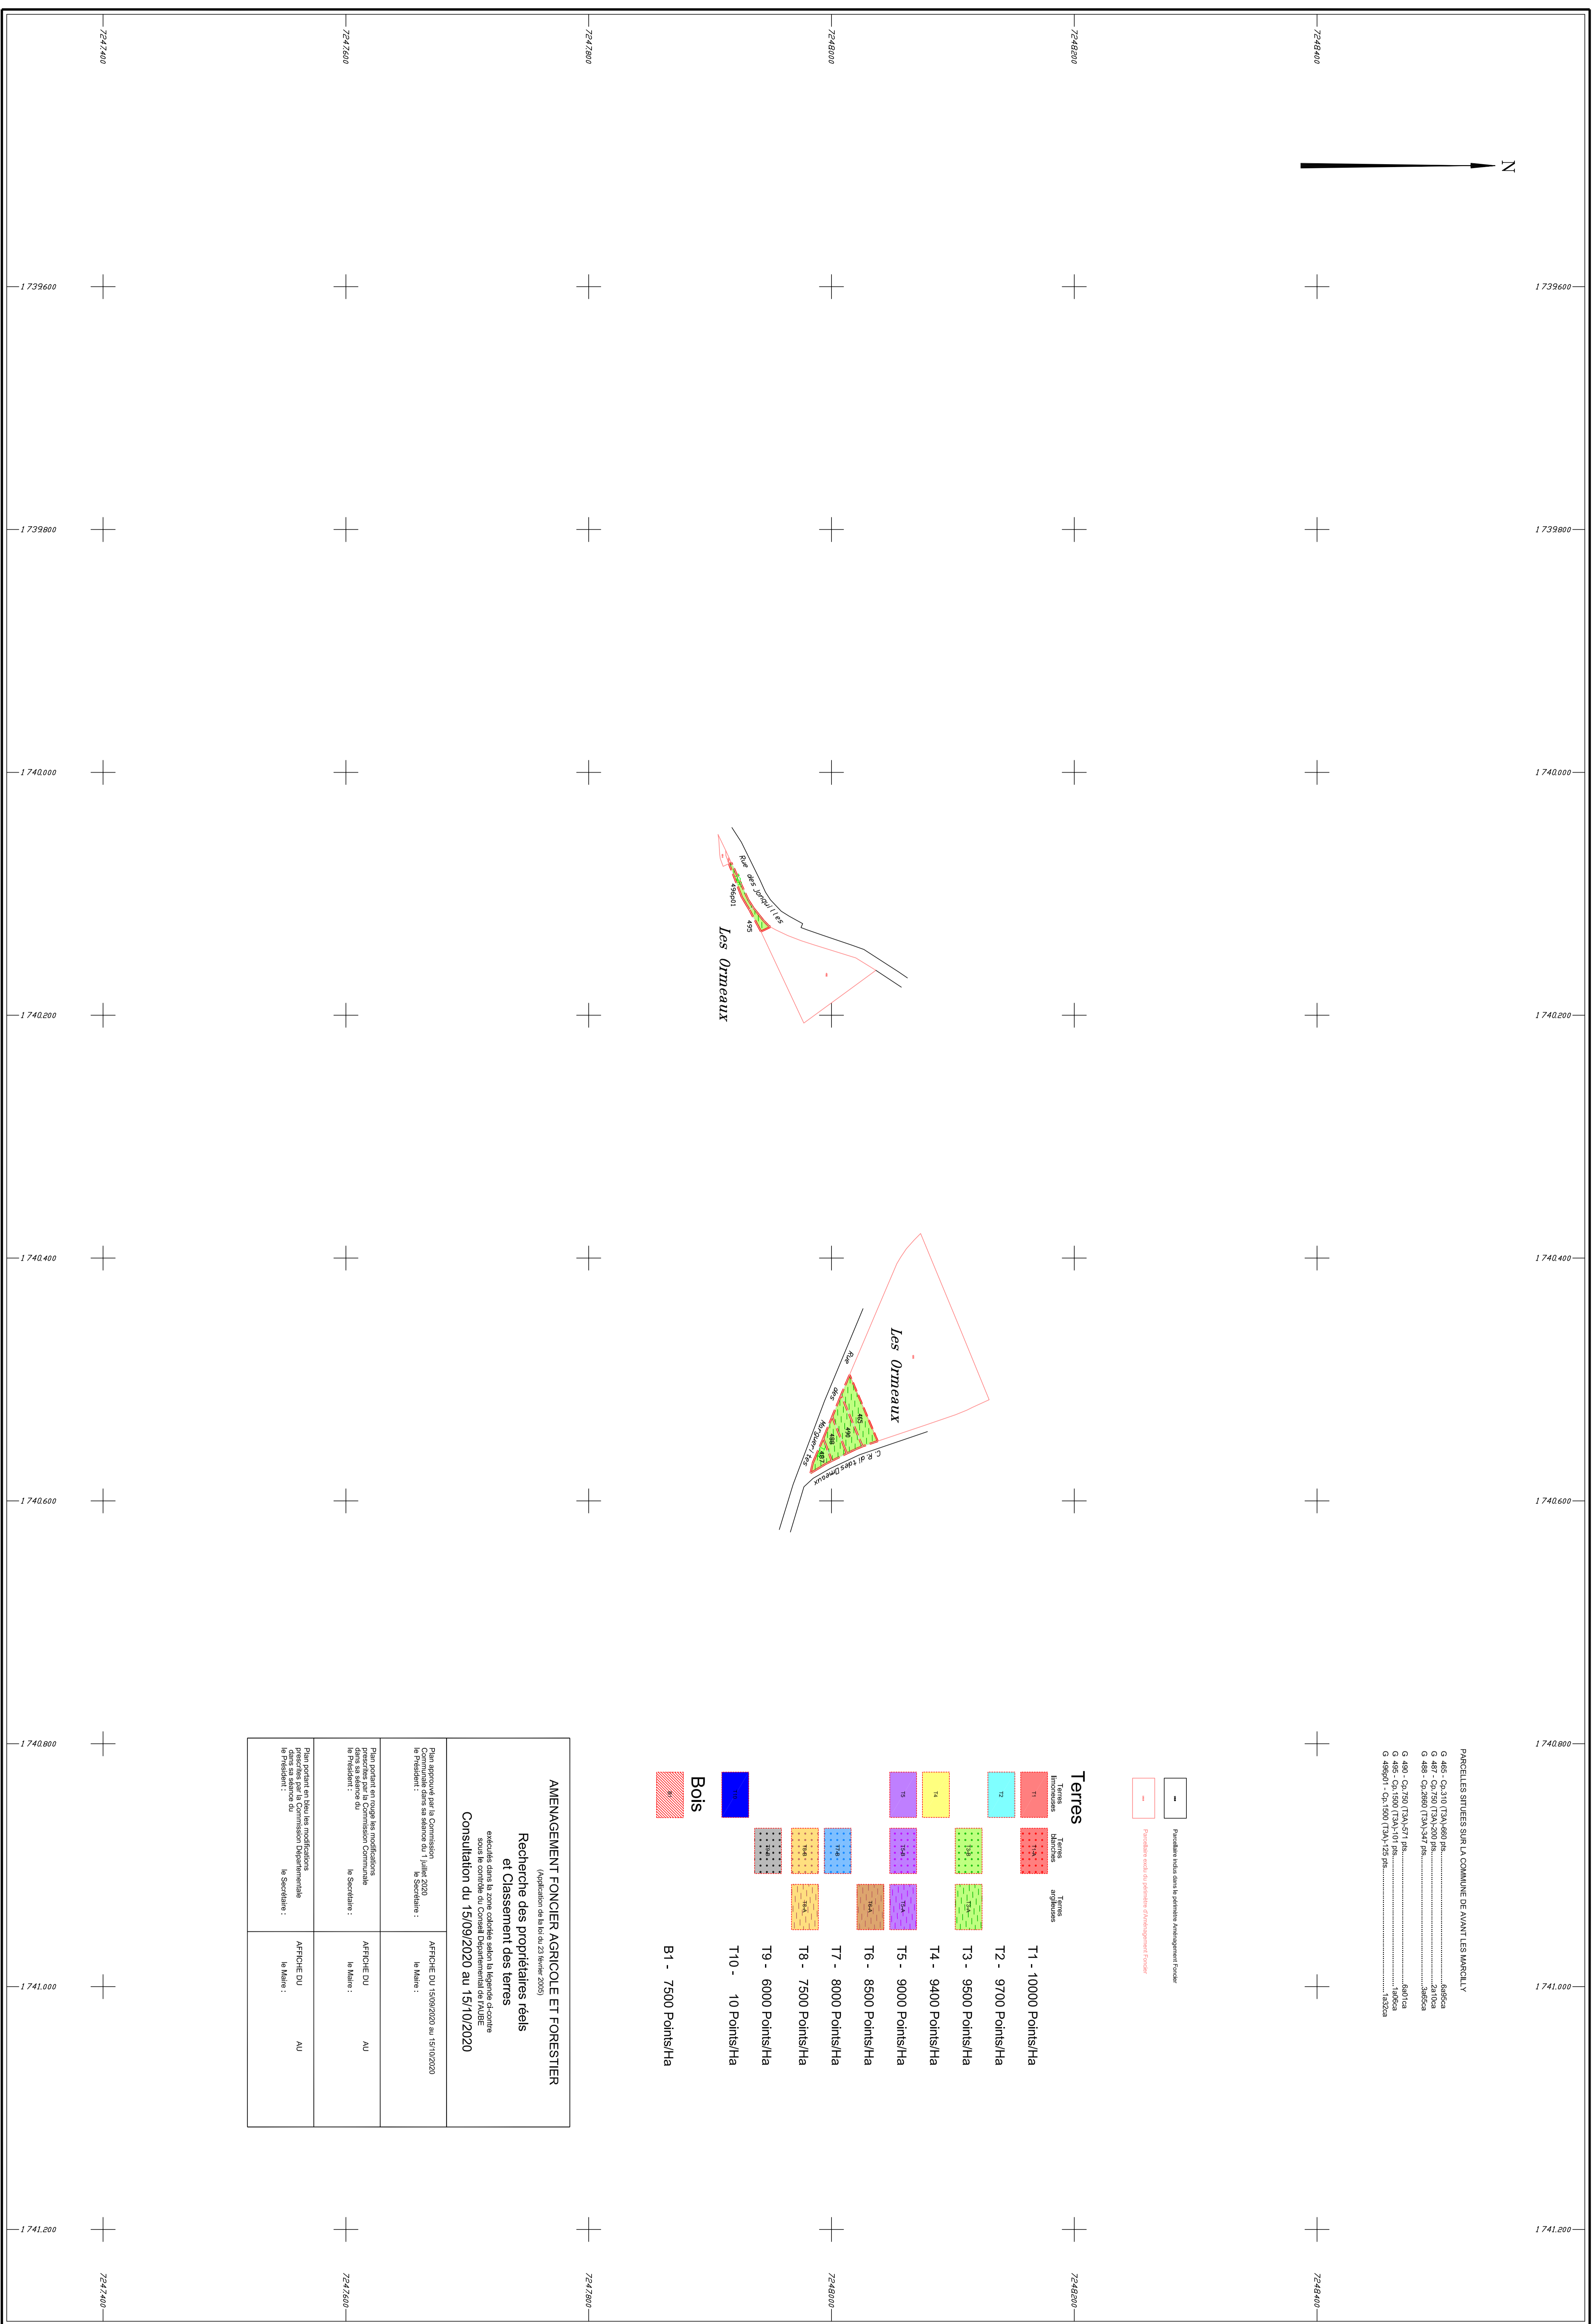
7247400 7247600 7247800 7248000 7248200 7248400

N

1 739.600
1 739.800
1 740.000
1 740.200
1 740.400
1 740.600
1 740.800
1 741.000
1 741.200

Rue des Jonquilles
495p01
495
Les Ormeaux

Les Ormeaux
Rue des Marguerites
485
490
488
487
C.R. dit des Ormeaux

PARCELLES SITUEES SUR LA COMMUNE DE AVANT LES MARCILLY
G 485 - Cp.310 (T3A)-660 pts......................................6a95ca
G 487 - Cp.750 (T3A)-200 pts......................................2a10ca
G 488 - Cp.2660 (T3A)-347 pts.....................................3a65ca
G 490 - Cp.750 (T3A)-571 pts......................................6a01ca
G 495 - Cp.1500 (T3A)-101 pts.....................................1a06ca
G 495p01 - Cp.1500 (T3A)-125 pts..................................1a32ca

Parcellaire inclus dans le périmètre Aménagement Foncier
Parcellaire exclu du périmètre d'Aménagement Foncier

Terres
Terres limoneuses
Terres blanches
Terres argileuses

T1 - 10000 Points/Ha
T2 - 9700 Points/Ha
T3 - 9500 Points/Ha
T4 - 9400 Points/Ha
T5 - 9000 Points/Ha
T6 - 8500 Points/Ha
T7 - 8000 Points/Ha
T8 - 7500 Points/Ha
T9 - 6000 Points/Ha
T10 - 10 Points/Ha

Bois
B1 - 7500 Points/Ha

AMENAGEMENT FONCIER AGRICOLE ET FORESTIER
(Application de la loi du 23 février 2005)
Recherche des propriétaires réels
et Classement des terres
exécutés dans la zone colorée selon la légende ci-contre
sous le contrôle du Conseil Départemental de l'AUBE
Consultation du 15/09/2020 au 15/10/2020

Plan approuvé par la Commission Communale dans sa séance du 1 juillet 2020
le Président : le Secrétaire :
AFFICHE DU 15/09/2020 au 15/10/2020
le Maire :

Plan portant en rouge les modifications prescrites par la Commission Communale dans sa séance du
le Président : le Secrétaire :
AFFICHE DU AU
le Maire :

Plan portant en bleu les modifications prescrites par la Commission Départementale dans sa séance du
le Président : le Secrétaire :
AFFICHE DU AU
le Maire :